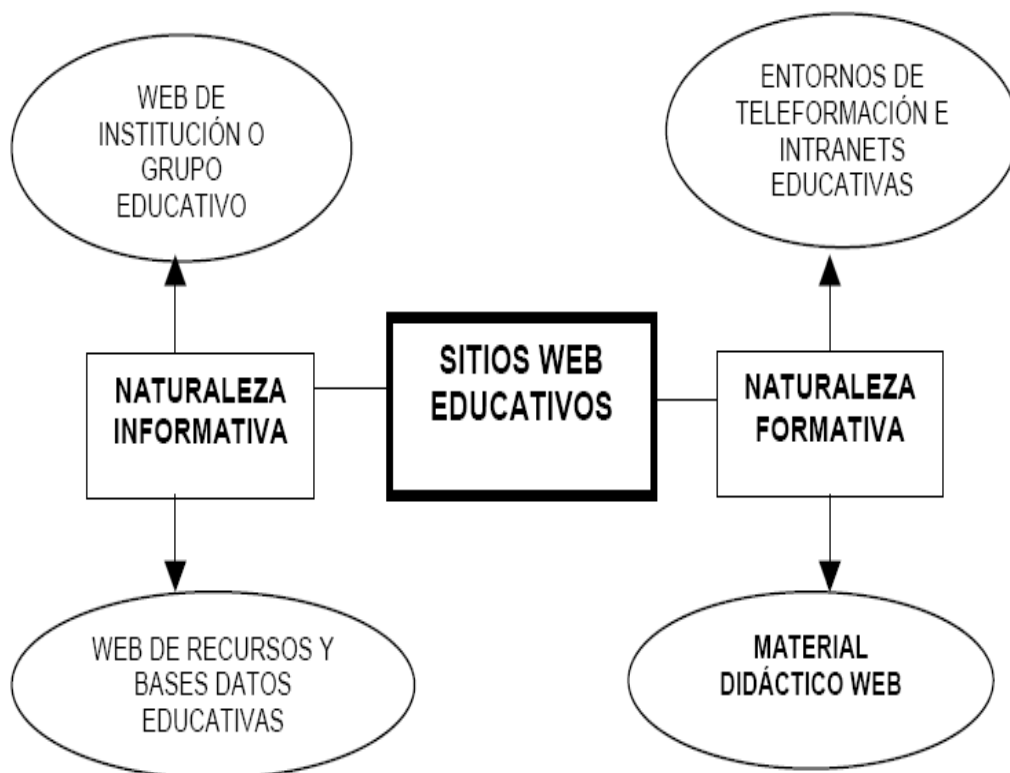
WEB DE INSTITUCIÓN O GRUPO EDUCATIVO

ENTORNOS DE TELEFORMACIÓN E INTRANETS EDUCATIVAS

NATURALEZA INFORMATIVA

SITIOS WEB EDUCATIVOS

NATURALEZA FORMATIVA

WEB DE RECURSOS Y BASES DATOS EDUCATIVAS

MATERIAL DIDÁCTICO WEB